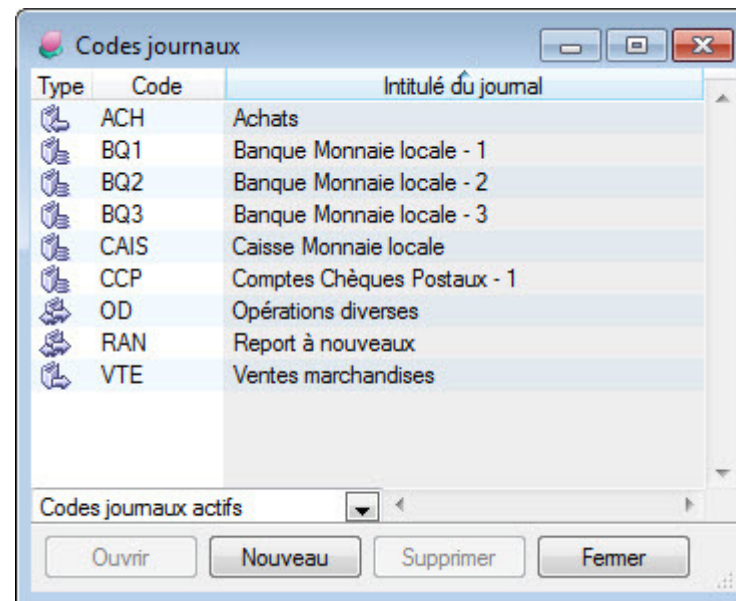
Codes journaux

| Type | Code | Intitulé du journal |
|---|---|---|
| | ACH | Achats |
| | BQ1 | Banque Monnaie locale - 1 |
| | BQ2 | Banque Monnaie locale - 2 |
| | BQ3 | Banque Monnaie locale - 3 |
| | CAIS | Caisse Monnaie locale |
| | CCP | Comptes Chèques Postaux - 1 |
| | OD | Opérations diverses |
| | RAN | Report à nouveaux |
| | VTE | Ventes marchandises |

Codes journaux actifs

Ouvrir Nouveau Supprimer Fermer